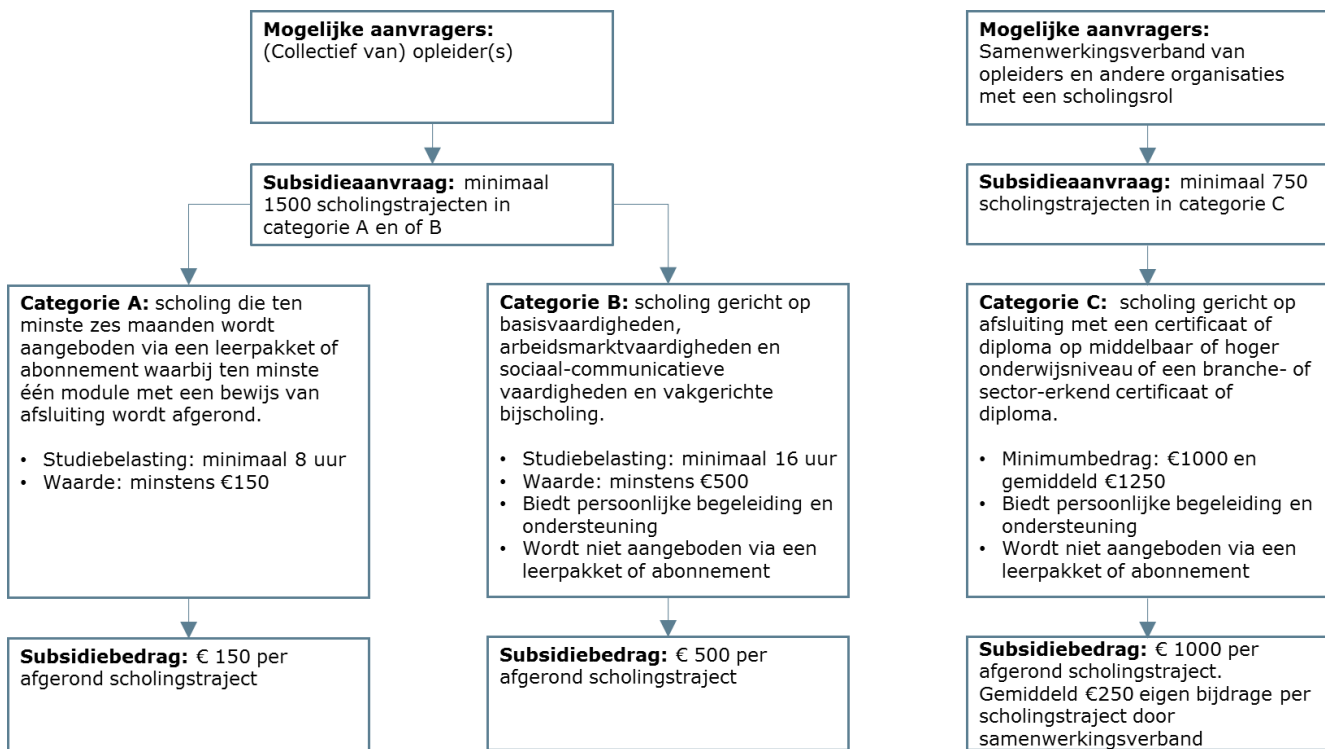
**Mogelijke aanvragers:**
(Collectief van) opleider(s)

**Subsidieaanvraag:** minimaal 1500 scholingstrajecten in categorie A en of B

**Categorie A:** scholing die ten minste zes maanden wordt aangeboden via een leerpakket of abonnement waarbij ten minste één module met een bewijs van afsluiting wordt afgerond.

- Studiebelasting: minimaal 8 uur
- Waarde: minstens €150

**Subsidiebedrag:** € 150 per afgerond scholingstraject

**Categorie B:** scholing gericht op basisvaardigheden, arbeidsmarktvaardigheden en sociaal-communicatieve vaardigheden en vakgerichte bijscholing.

- Studiebelasting: minimaal 16 uur
- Waarde: minstens €500
- Biedt persoonlijke begeleiding en ondersteuning
- Wordt niet aangeboden via een leerpakket of abonnement

**Subsidiebedrag:** € 500 per afgerond scholingstraject

**Mogelijke aanvragers:**
Samenwerkingsverband van opleiders en andere organisaties met een scholingsrol

**Subsidieaanvraag:** minimaal 750 scholingstrajecten in categorie C

**Categorie C:** scholing gericht op afsluiting met een certificaat of diploma op middelbaar of hoger onderwijsniveau of een branche- of sector-erkend certificaat of diploma.

- Minimumbedrag: €1000 en gemiddeld €1250
- Biedt persoonlijke begeleiding en ondersteuning
- Wordt niet aangeboden via een leerpakket of abonnement

**Subsidiebedrag:** € 1000 per afgerond scholingstraject. Gemiddeld €250 eigen bijdrage per scholingstraject door samenwerkingsverband